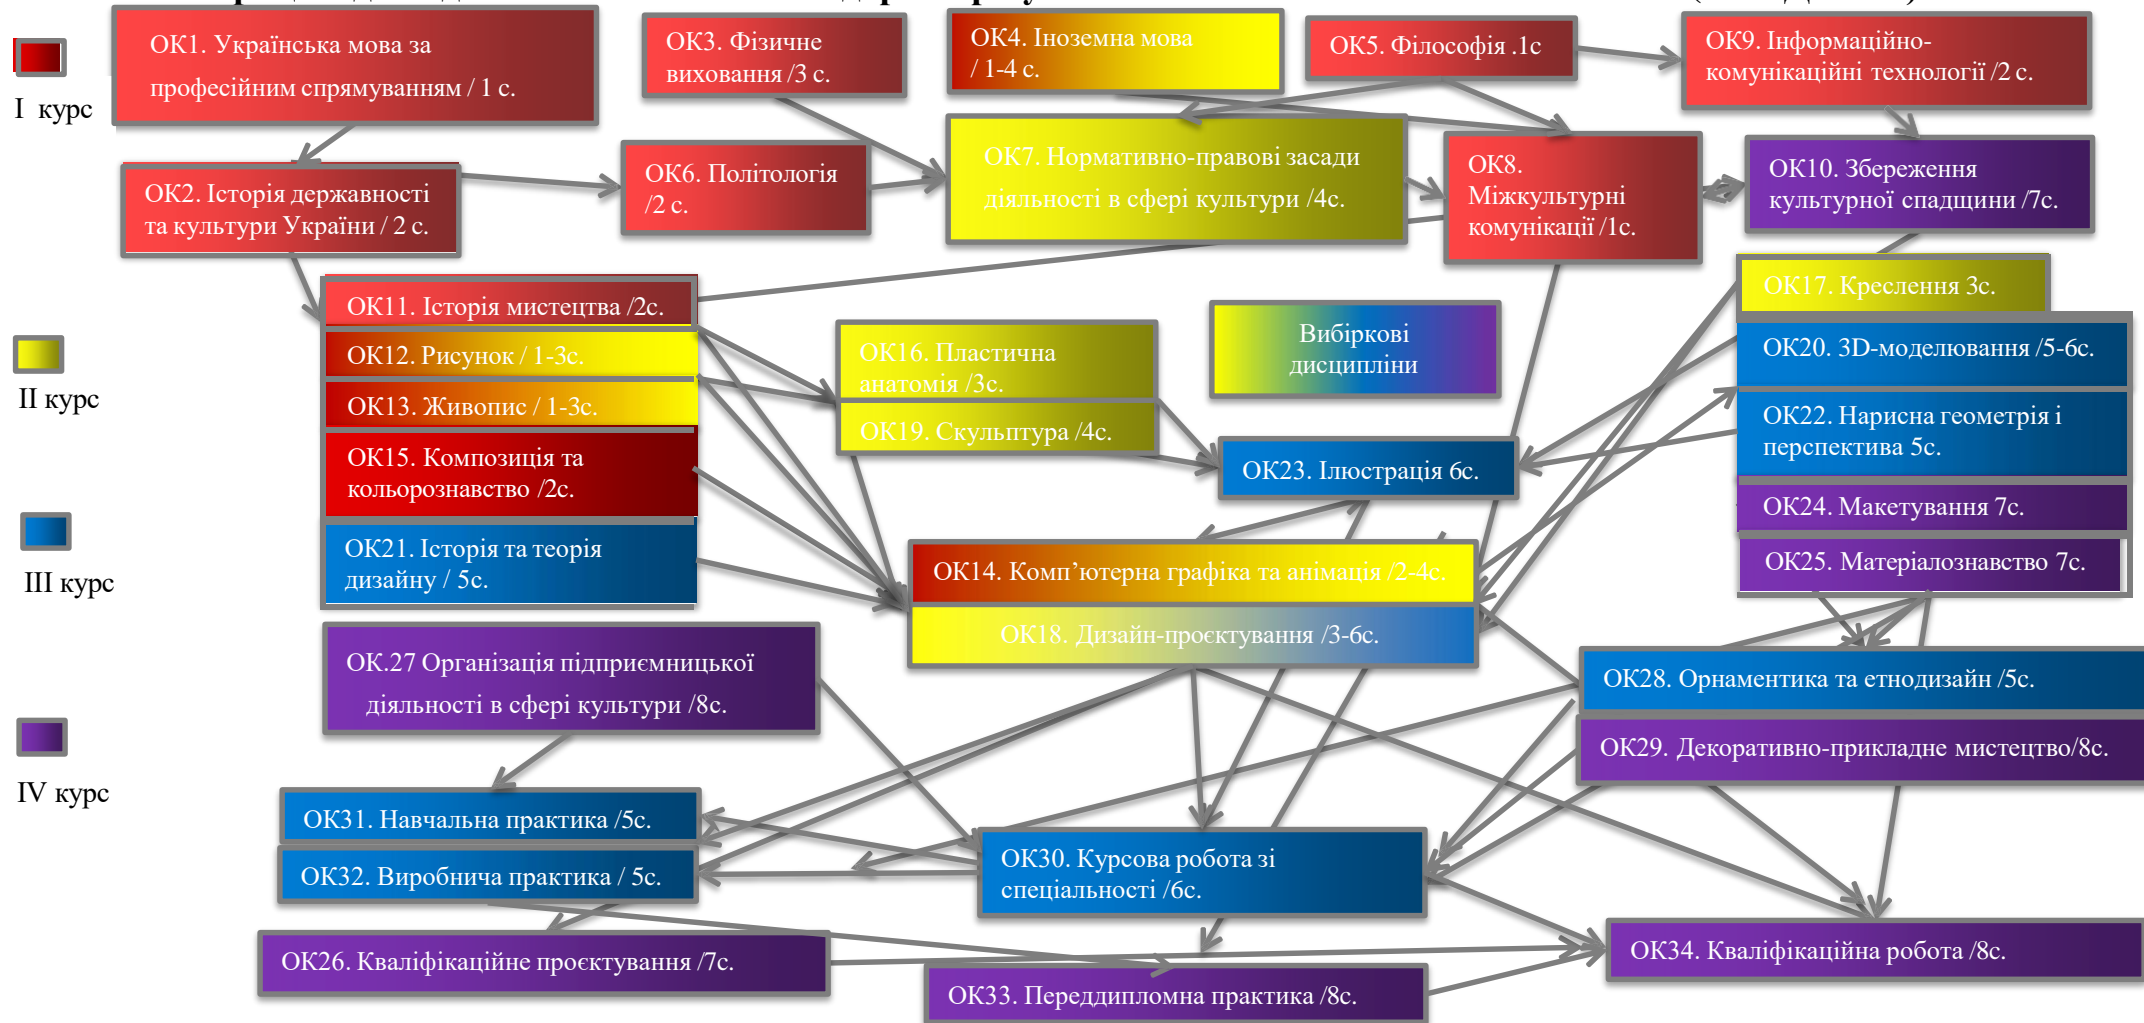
I курс

II курс

III курс

IV курс

ОК1. Українська мова за професійним спрямуванням / 1 с.

ОК3. Фізичне виховання /3 с.

ОК4. Іноземна мова / 1-4 с.

ОК5. Філософія .1с

ОК9. Інформаційно-комунікаційні технології /2 с.

ОК2. Історія державності та культури України / 2 с.

ОК6. Політологія /2 с.

ОК7. Нормативно-правові засади діяльності в сфері культури /4с.

ОК8. Міжкультурні комунікації /1с.

ОК10. Збереження культурної спадщини /7с.

ОК17. Креслення 3с.

ОК11. Історія мистецтва /2с.

ОК12. Рисунок / 1-3с.

ОК13. Живопис / 1-3с.

ОК15. Композиція та кольорознавство /2с.

ОК21. Історія та теорія дизайну / 5с.

ОК16. Пластична анатомія /3с.

ОК19. Скульптура /4с.

Вибіркові дисципліни

ОК20. 3D-моделювання /5-6с.

ОК22. Нарисна геометрія і перспектива 5с.

ОК23. Ілюстрація 6с.

ОК24. Макетування 7с.

ОК25. Матеріалознавство 7с.

ОК14. Комп’ютерна графіка та анімація /2-4с.

ОК18. Дизайн-проєктування /3-6с.

ОК.27 Організація підприємницької діяльності в сфері культури /8с.

ОК28. Орнаментика та етнодизайн /5с.

ОК29. Декоративно-прикладне мистецтво/8с.

ОК31. Навчальна практика /5с.

ОК32. Виробнича практика / 5с.

ОК30. Курсова робота зі спеціальності /6с.

ОК26. Кваліфікаційне проєктування /7с.

ОК34. Кваліфікаційна робота /8с.

ОК33. Переддипломна практика /8с.